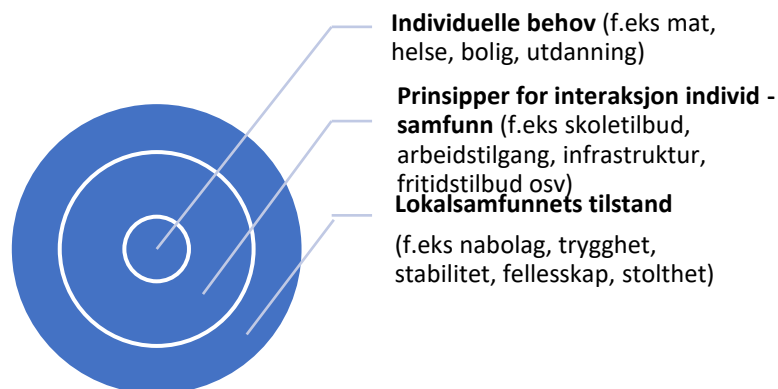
**Individuelle behov** (f.eks mat, helse, bolig, utdanning)

**Prinsipper for interaksjon individ - samfunn** (f.eks skoletilbud, arbeidstilgang, infrastruktur, fritidstilbud osv)

**Lokalsamfunnets tilstand**

(f.eks nabolag, trygghet, stabilitet, fellesskap, stolthet)